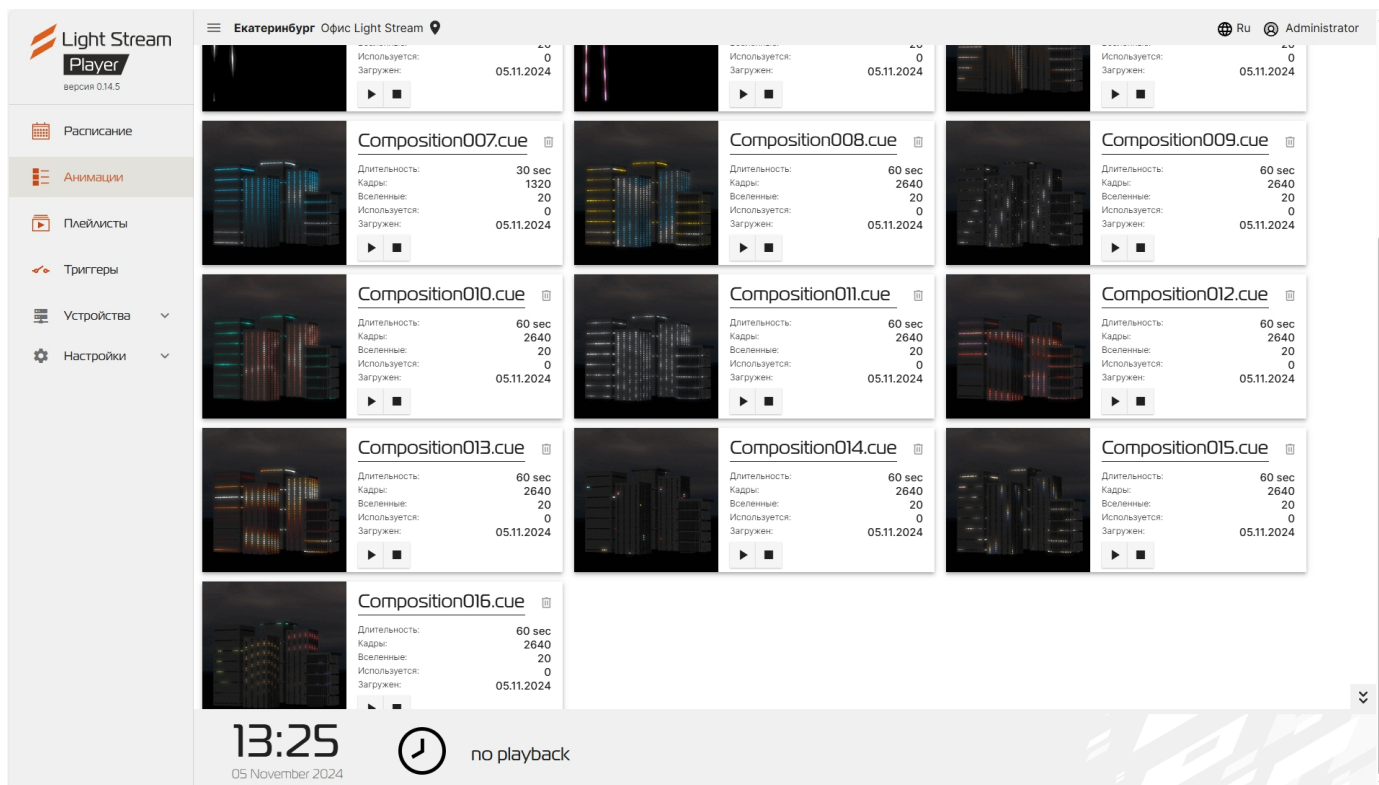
Light Stream Player
версия 0.14.5

Расписание
Анимации
Плейлисты
Триггеры
Устройства
Настройки

Екатеринбург Офис Light Stream

Ru Administrator

Вселенные: 20
Используется: 0
Загружен: 05.11.2024

Вселенные: 20
Используется: 0
Загружен: 05.11.2024

Вселенные: 20
Используется: 0
Загружен: 05.11.2024

Composition007.cue
Длительность: 30 sec
Кадры: 1320
Вселенные: 20
Используется: 0
Загружен: 05.11.2024

Composition008.cue
Длительность: 60 sec
Кадры: 2640
Вселенные: 20
Используется: 0
Загружен: 05.11.2024

Composition009.cue
Длительность: 60 sec
Кадры: 2640
Вселенные: 20
Используется: 0
Загружен: 05.11.2024

Composition010.cue
Длительность: 60 sec
Кадры: 2640
Вселенные: 20
Используется: 0
Загружен: 05.11.2024

Composition011.cue
Длительность: 60 sec
Кадры: 2640
Вселенные: 20
Используется: 0
Загружен: 05.11.2024

Composition012.cue
Длительность: 60 sec
Кадры: 2640
Вселенные: 20
Используется: 0
Загружен: 05.11.2024

Composition013.cue
Длительность: 60 sec
Кадры: 2640
Вселенные: 20
Используется: 0
Загружен: 05.11.2024

Composition014.cue
Длительность: 60 sec
Кадры: 2640
Вселенные: 20
Используется: 0
Загружен: 05.11.2024

Composition015.cue
Длительность: 60 sec
Кадры: 2640
Вселенные: 20
Используется: 0
Загружен: 05.11.2024

Composition016.cue
Длительность: 60 sec
Кадры: 2640
Вселенные: 20
Используется: 0
Загружен: 05.11.2024

13:25
05 November 2024
no playback